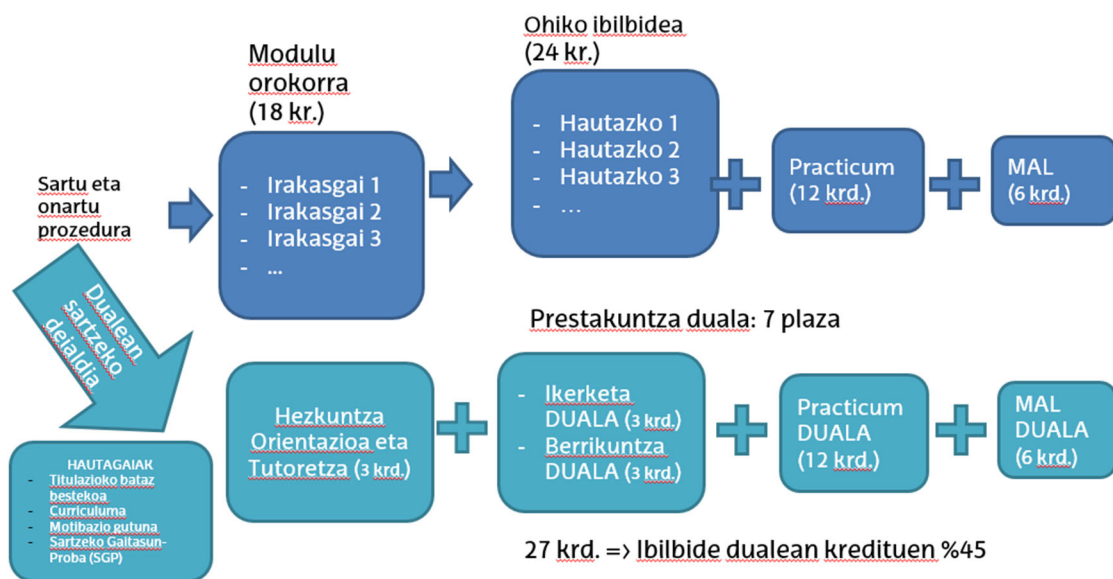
Sartu eta onartu prozedura

Modulu orokorra (18 kr.)

- Irakasgai 1
- Irakasgai 2
- Irakasgai 3
- ...

Ohiko ibilbidea (24 kr.)

- Hautazko 1
- Hautazko 2
- Hautazko 3
- ...

Practicum (12 krd.)

MAL (6 krd.)

Dualean sartzeko deialdia

Prestakuntza duala: 7 plaza

HAUTAGAIAK
- Titulazioko bataz bestekoa
- Curriculuma
- Motibazio gutuna
- Sartzeko Gaitasun-Proba (SGP)

Hezkuntza Orientazioa eta Tutoretza (3 krd.)

- Ikerketa DUALA (3 krd.)
- Berrikuntza DUALA (3 krd.)

Practicum DUALA (12 krd.)

MAL DUALA (6 krd.)

27 krd. => Ibilbide dualean kredituen %45